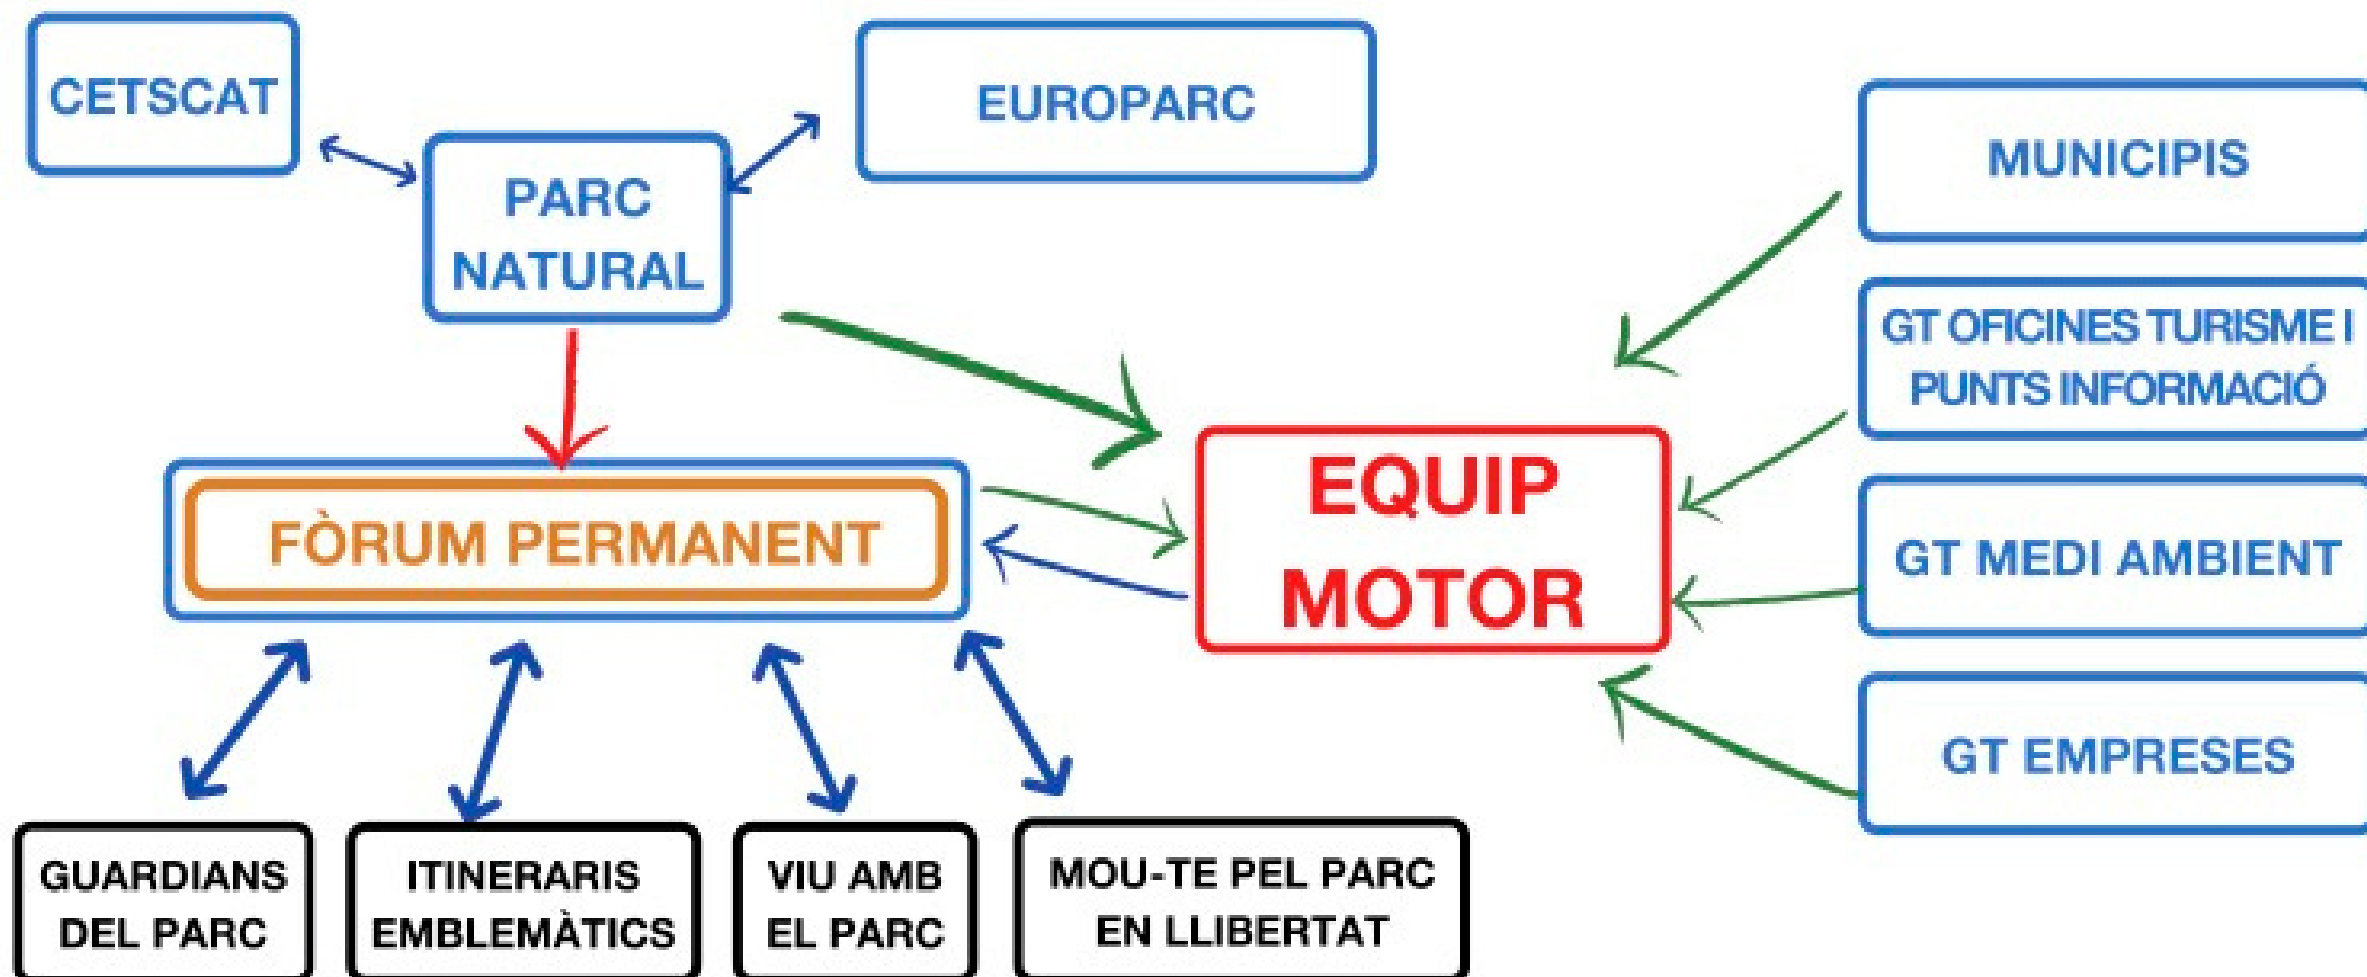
CETSCAT

PARC NATURAL

EUROPARC

MUNICIPIS

GT OFICINES TURISME I PUNTS INFORMACIÓ

FÒRUM PERMANENT

EQUIP MOTOR

GT MEDI AMBIENT

GT EMPRESES

GUARDIANS DEL PARC

ITINERARIS EMBLEMÀTICS

VIU AMB EL PARC

MOU-TE PEL PARC EN LLIBERTAT